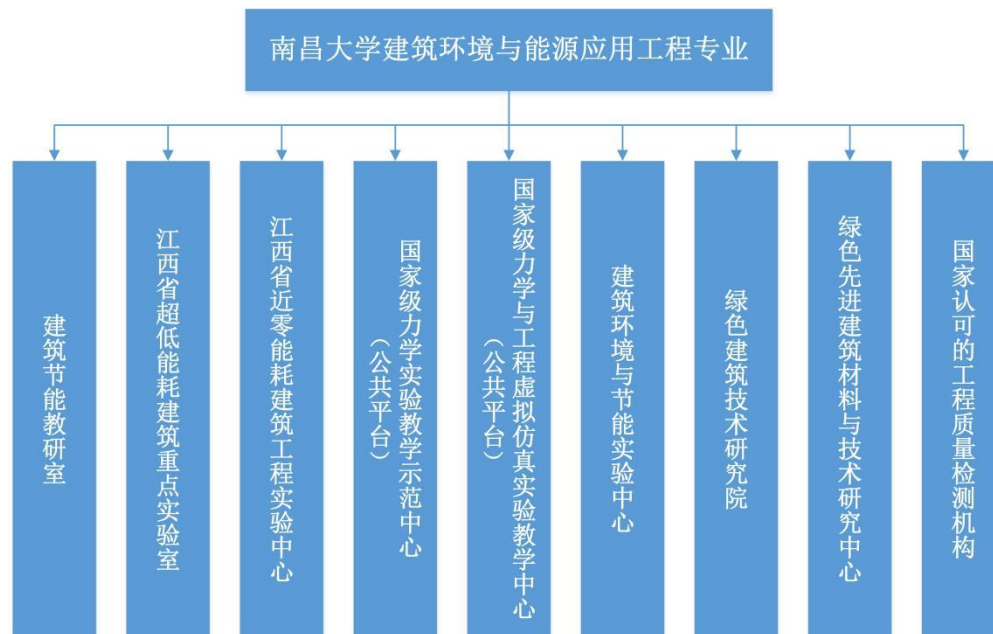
南昌大学建筑环境与能源应用工程专业

建筑节能教研室

江西省超低能耗建筑重点实验室

江西省近零能耗建筑工程实验中心

国家级力学实验教学示范中心（公共平台）

国家级力学与工程虚拟仿真实验教学中心（公共平台）

建筑环境与节能实验中心

绿色建筑技术研究院

绿色先进建筑材料与技术研究中心

国家认可的工程质量检测机构